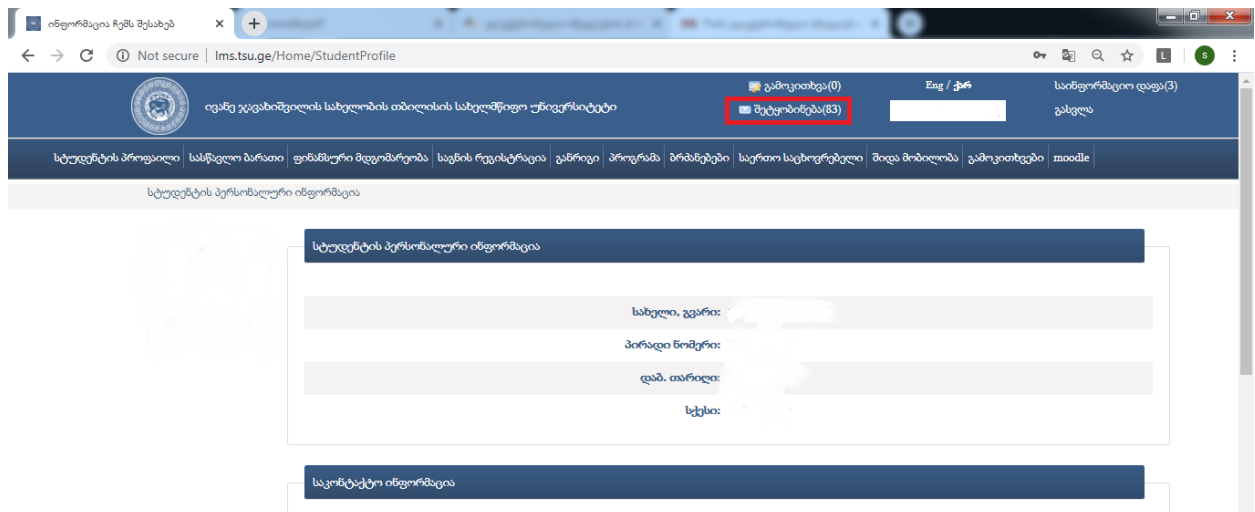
ინფორმაცია ჩემს შესახებ ×

Not secure | lms.tsu.ge/Home/StudentProfile

L S

ივანე ჯავახიშვილის სახელობის თბილისის სახელმწიფო უნივერსიტეტი

გამოკითხვა(0)

შეტყობინება(83)

Eng / ქარ

საინფორმაციო დაფა(3)

გასვლა

სტუდენტის პროფაილი | სასწავლო ბარათი | ფინანსური მდგომარეობა | საგნის რეგისტრაცია | განრიგი | პროგრამა | ბრძანებები | საერთო საცხოვრებელი | შიდა მობილობა | გამოკითხვები | moodle

სტუდენტის პერსონალური ინფორმაცია

სტუდენტის პერსონალური ინფორმაცია

სახელი, გვარი:

პირადი ნომერი:

დაბ. თარიღი:

სქესი:

საკონტაქტო ინფორმაცია